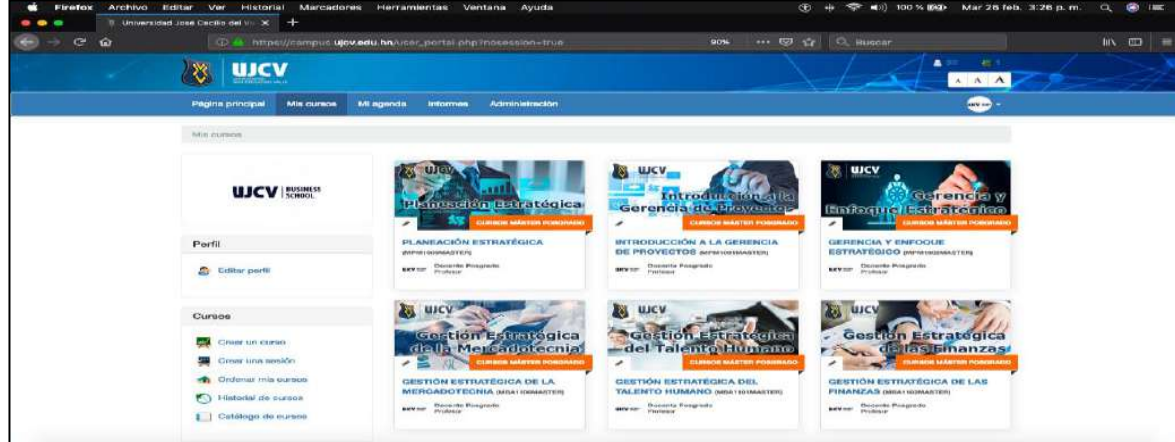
Firefox Archivo Editar Ver Historial Marcadores Herramientas Ventana Ayuda
100 % Mar 26 feb. 3:26 p. m.
Universidad José Cecilio del Valle
https://campus.ujcv.edu.hn/user_portal.php?nosession=true
90%
Buscar

UJCV

A A A

Página principal Mis cursos Mi agenda Informes Administración

Mis cursos

UJCV BUSINESS SCHOOL

Perfil

Editar perfil

Cursos

Crear un curso
Crear una sesión
Ordenar mis cursos
Historial de cursos
Catálogo de cursos

UJCV
Planeación Estratégica
CURSOS MÁSTER POSGRADO
PLANEACIÓN ESTRATÉGICA (MPM1003MASTER)
Docente Posgrado
Profesor

UJCV
Introducción a la Gerencia de Proyectos
CURSOS MÁSTER POSGRADO
INTRODUCCIÓN A LA GERENCIA DE PROYECTOS (MPM1001MASTER)
Docente Posgrado
Profesor

UJCV
Gerencia y Enfoque Estratégico
CURSOS MÁSTER POSGRADO
GERENCIA Y ENFOQUE ESTRATÉGICO (MPM1002MASTER)
Docente Posgrado
Profesor

UJCV
Gestión Estratégica de la Mercadotecnia
CURSOS MÁSTER POSGRADO
GESTIÓN ESTRATÉGICA DE LA MERCADOTECNIA (MGA1100MASTER)
Docente Posgrado
Profesor

UJCV
Gestión Estratégica del Talento Humano
CURSOS MÁSTER POSGRADO
GESTIÓN ESTRATÉGICA DEL TALENTO HUMANO (MGA1101MASTER)
Docente Posgrado
Profesor

UJCV
Gestión Estratégica de las Finanzas
CURSOS MÁSTER POSGRADO
GESTIÓN ESTRATÉGICA DE LAS FINANZAS (MGA1102MASTER)
Docente Posgrado
Profesor